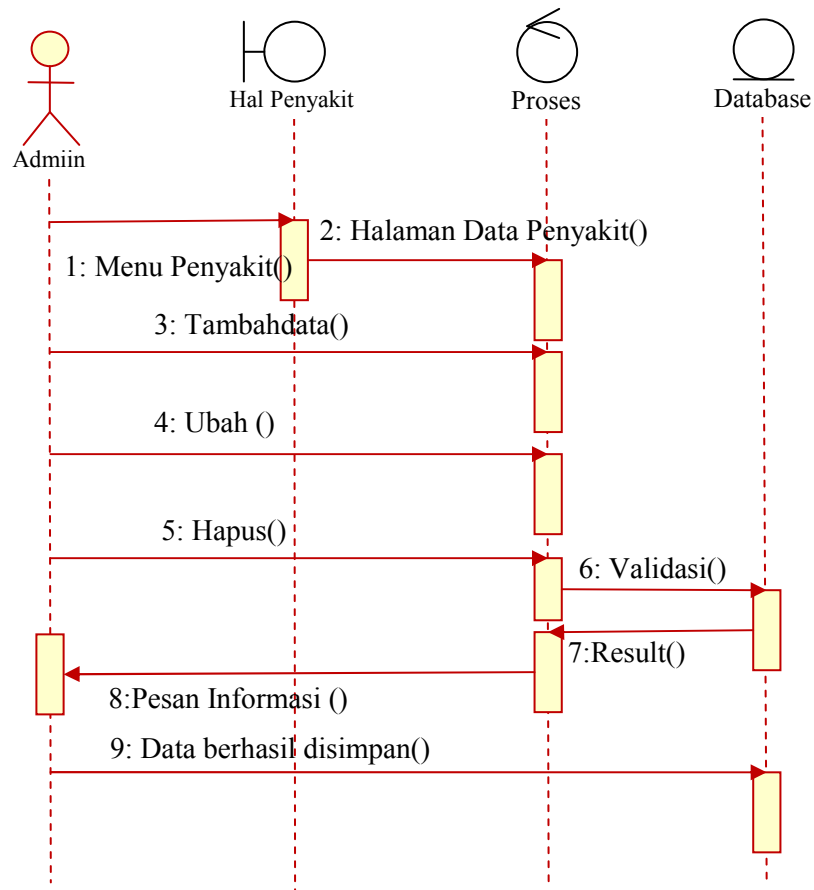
Admiin

Hal Penyakit

Proses

Database

2: Halaman Data Penyakit()

1: Menu Penyakit()

3: Tambahdata()

4: Ubah ()

5: Hapus()

6: Validasi()

7:Result()

8:Pesan Informasi ()

9: Data berhasil disimpan()